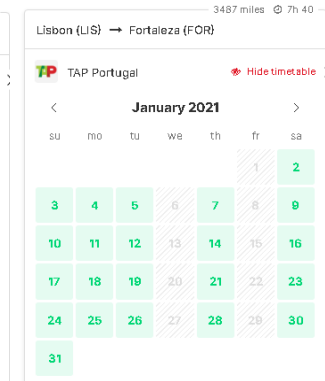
3487 miles 7h 40

Lisbon (LIS) → Fortaleza (FOR)

TAP TAP Portugal Hide timetable

January 2021

| su | mo | tu | we | th | fr | sa |
|---|---|---|---|---|---|---|
| | | | | | 1 | 2 |
| 3 | 4 | 5 | 6 | 7 | 8 | 9 |
| 10 | 11 | 12 | 13 | 14 | 15 | 16 |
| 17 | 18 | 19 | 20 | 21 | 22 | 23 |
| 24 | 25 | 26 | 27 | 28 | 29 | 30 |
| 31 | | | | | | |